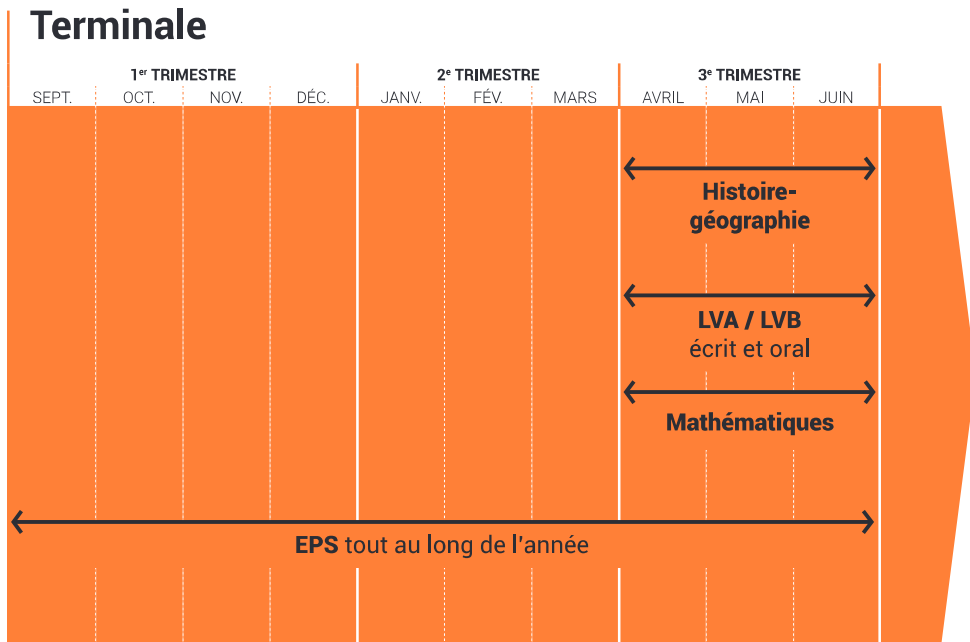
Terminale

1$^{er}$ TRIMESTRE
SEPT. OCT. NOV. DÉC.

2$^{e}$ TRIMESTRE
JANV. FÉV. MARS

3$^{e}$ TRIMESTRE
AVRIL MAI JUIN

Histoire-géographie

LVA / LVB
écrit et oral

Mathématiques

EPS tout au long de l'année